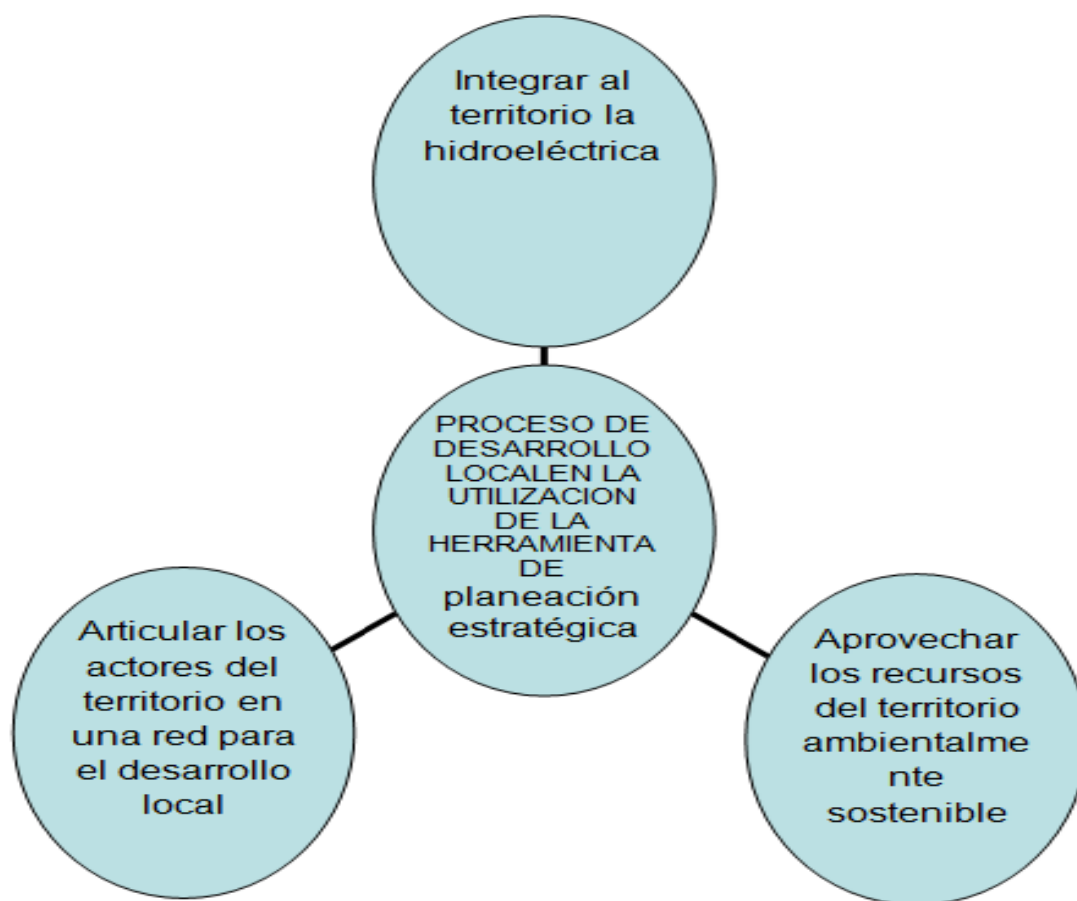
Integrar al territorio la hidroeléctrica

PROCESO DE DESARROLLO LOCALEN LA UTILIZACION DE LA HERRAMIENTA DE planeación estratégica

Articular los actores del territorio en una red para el desarrollo local

Aprovechar los recursos del territorio ambientalme nte sostenible